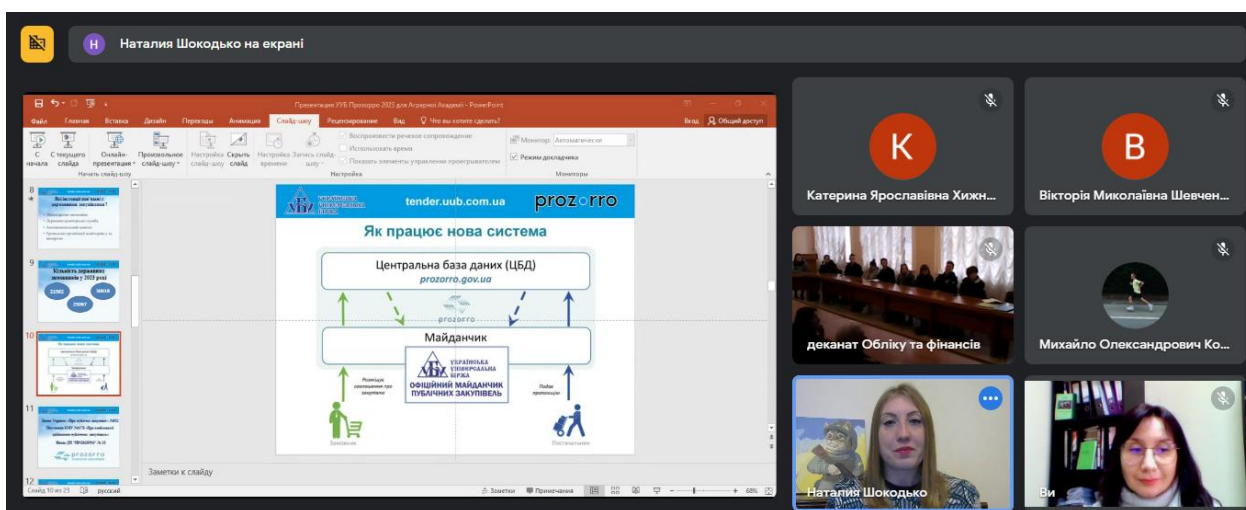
Н Наталия Шокодько на екрані

Презентация УУБ Прозорро 2023 для Аграрной Академии - PowerPoint

Файл Главная Вставка Дизайн Переходы Анимация Слайд-шоу Рецензирование Вид Что вы хотите сделать? Вход Общий доступ

С начала С текущего слайда Онлайн-презентация Произвольное слайд-шоу Начать слайд-шоу Настройка слайд-шоу Скрыть слайд Настройка времени Запись слайд-шоу Воспроизвести речевое сопровождение Использовать время Показать элементы управления проигрывателем Настройка Монитор: Автоматически Режим докладчика Мониторы

8
9
10
11
12

tender.uub.com.ua prozorro

Як працює нова система

Центральна база даних (ЦБД)
prozorro.gov.ua

prozorro

Майданчик

УКРАЇНСЬКА УНІВЕРСАЛЬНА БІРЖА
ОФІЦІЙНИЙ МАЙДАНЧИК ПУБЛІЧНИХ ЗАКУПІВЕЛЬ

Розміщує оголошення про закупівлю
Подає пропозиції

Замовник
Постачальник

Заметки к слайду

Слайд 10 из 25 русский Заметки Примечания 68%

K
Катерина Ярославівна Хижн...

B
Вікторія Миколаївна Шевчен...

деканат Обліку та фінансів

Михайло Олександрович Ко...

Наталия Шокодько

Ви